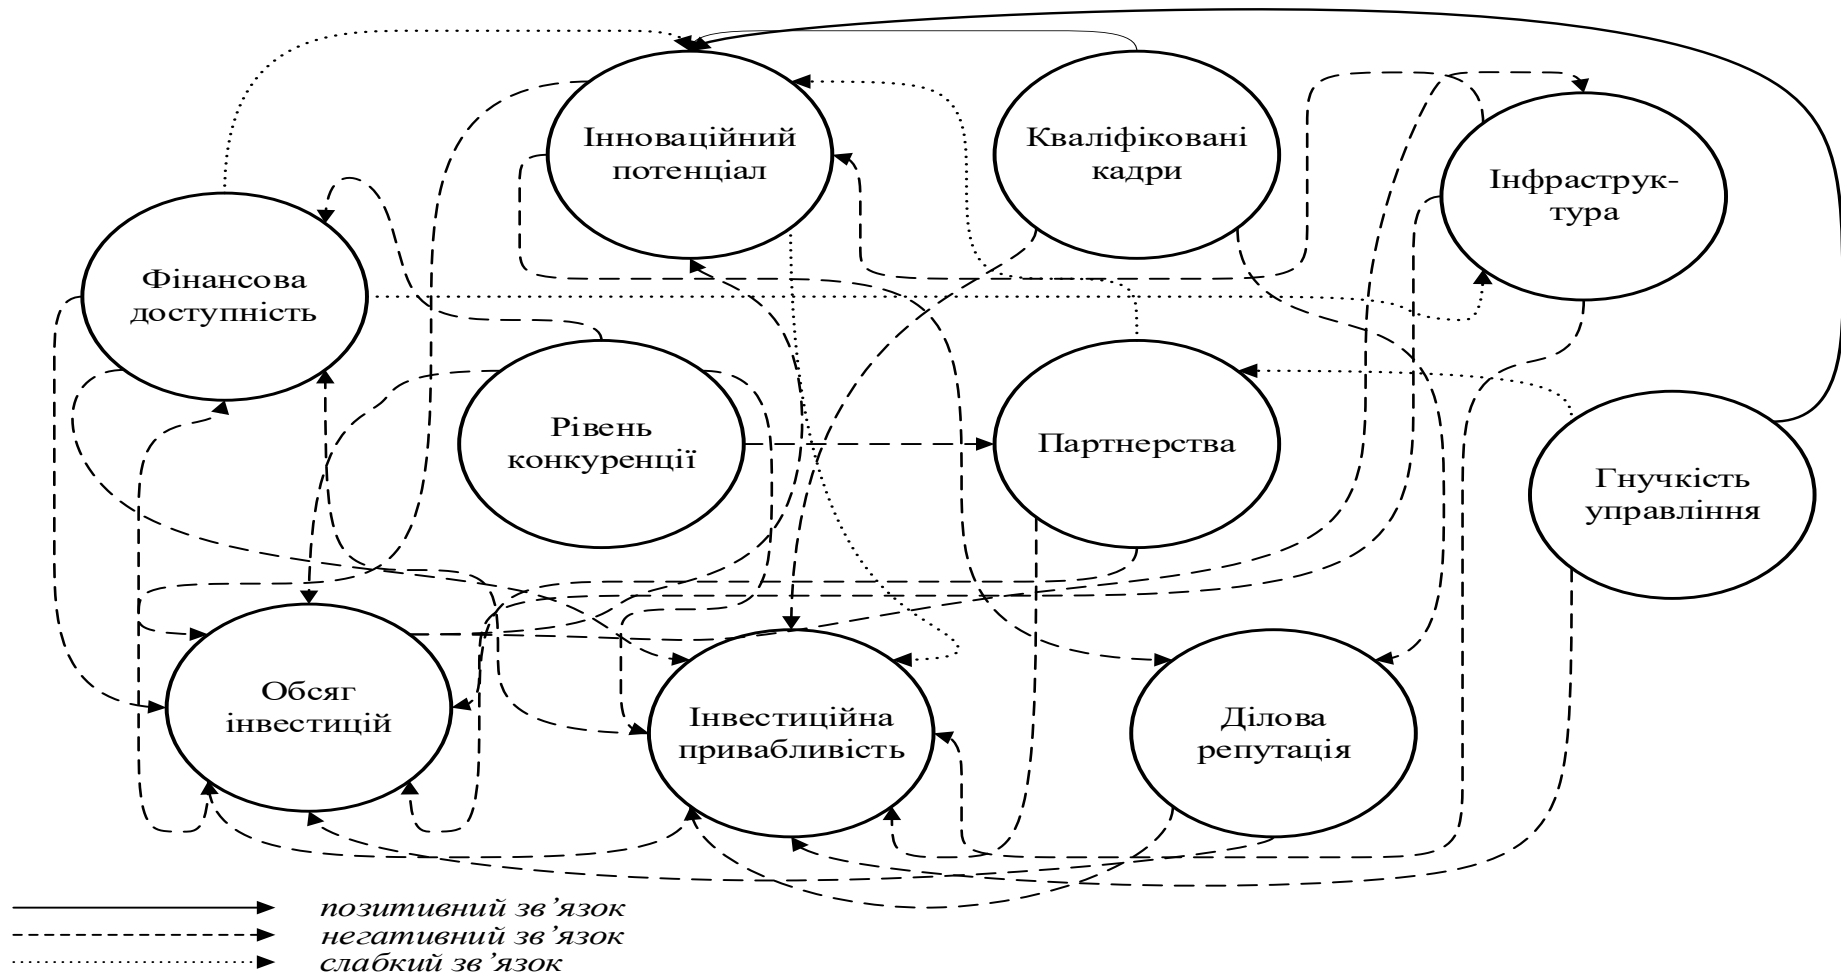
Інноваційний потенціал

Кваліфіковані кадри

Інфраструктура

Фінансова доступність

Рівень конкуренції

Партнерства

Гнучкість управління

Обсяг інвестицій

Інвестиційна привабливість

Ділова репутація

позитивний зв’язок
негативний зв’язок
слабкий зв’язок